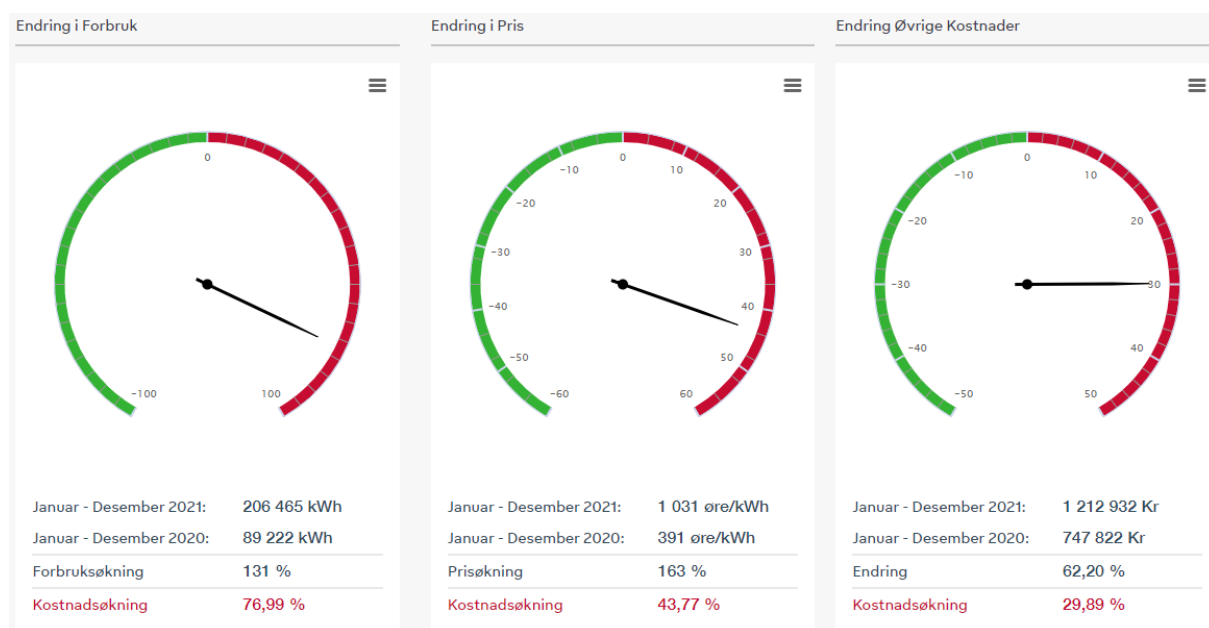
Endring i Forbruk

0
-100
100

| Januar - Desember 2021: | 206 465 kWh |
|---|---|
| Januar - Desember 2020: | 89 222 kWh |
| Forbruksøkning | 131 % |
| Kostnadsøkning | 76,99 % |

Endring i Pris

0
-10
10
-20
20
-30
30
-40
40
-50
50
-60
60

| Januar - Desember 2021: | 1 031 øre/kWh |
|---|---|
| Januar - Desember 2020: | 391 øre/kWh |
| Prisøkning | 163 % |
| Kostnadsøkning | 43,77 % |

Endring Øvrige Kostnader

0
-10
10
-20
20
-30
30
-40
40
-50
50

| Januar - Desember 2021: | 1 212 932 Kr |
|---|---|
| Januar - Desember 2020: | 747 822 Kr |
| Endring | 62,20 % |
| Kostnadsøkning | 29,89 % |